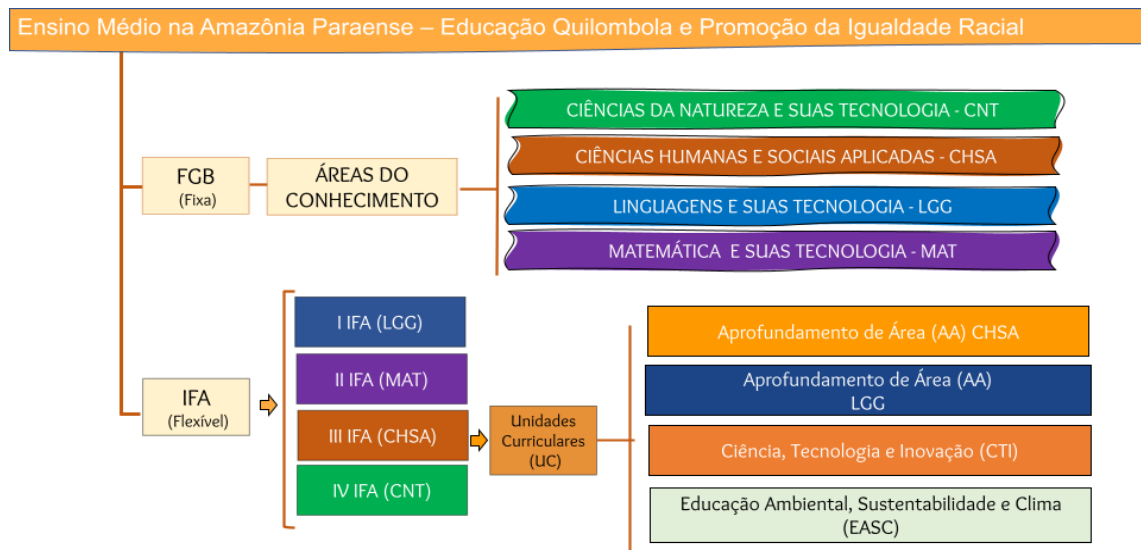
Ensino Médio na Amazônia Paraense – Educação Quilombola e Promoção da Igualdade Racial

FGB
(Fixa)

ÁREAS DO CONHECIMENTO

CIÊNCIAS DA NATUREZA E SUAS TECNOLOGIA - CNT

CIÊNCIAS HUMANAS E SOCIAIS APLICADAS - CHSA

LINGUAGENS E SUAS TECNOLOGIA - LGG

MATEMÁTICA E SUAS TECNOLOGIA - MAT

IFA
(Flexível)

I IFA (LGG)

II IFA (MAT)

III IFA (CHSA)

IV IFA (CNT)

Unidades Curriculares (UC)

Aprofundamento de Área (AA) CHSA

Aprofundamento de Área (AA) LGG

Ciência, Tecnologia e Inovação (CTI)

Educação Ambiental, Sustentabilidade e Clima (EASC)